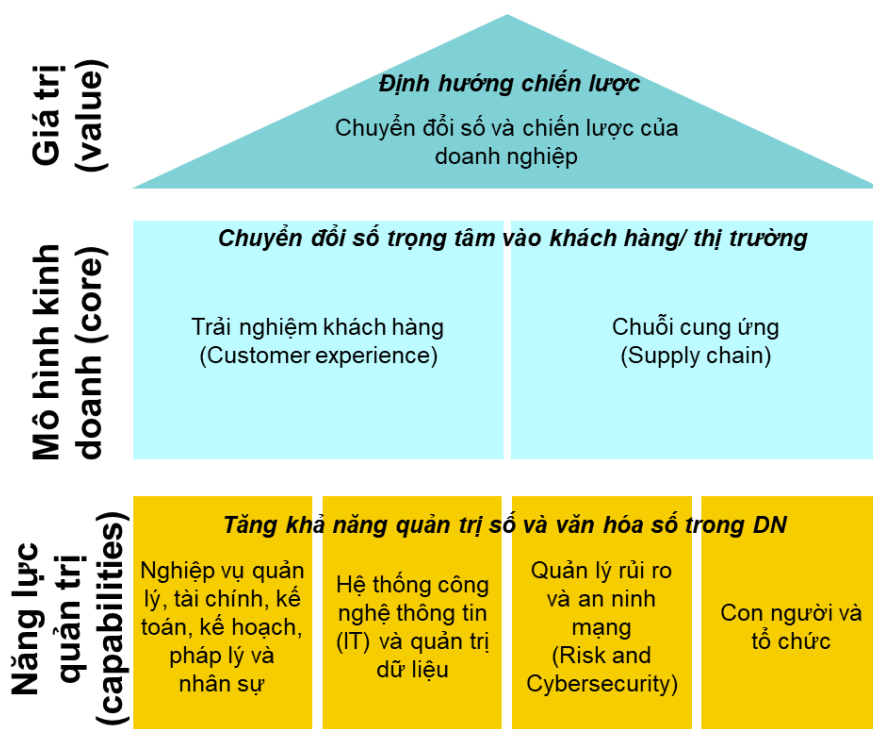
Giá trị (value)

Định hướng chiến lược

Chuyển đổi số và chiến lược của doanh nghiệp

Mô hình kinh doanh (core)

Chuyển đổi số trọng tâm vào khách hàng/ thị trường

Trải nghiệm khách hàng (Customer experience)

Chuỗi cung ứng (Supply chain)

Năng lực quản trị (capabilities)

Tăng khả năng quản trị số và văn hóa số trong DN

Nghiệp vụ quản lý, tài chính, kế toán, kế hoạch, pháp lý và nhân sự

Hệ thống công nghệ thông tin (IT) và quản trị dữ liệu

Quản lý rủi ro và an ninh mạng (Risk and Cybersecurity)

Con người và tổ chức